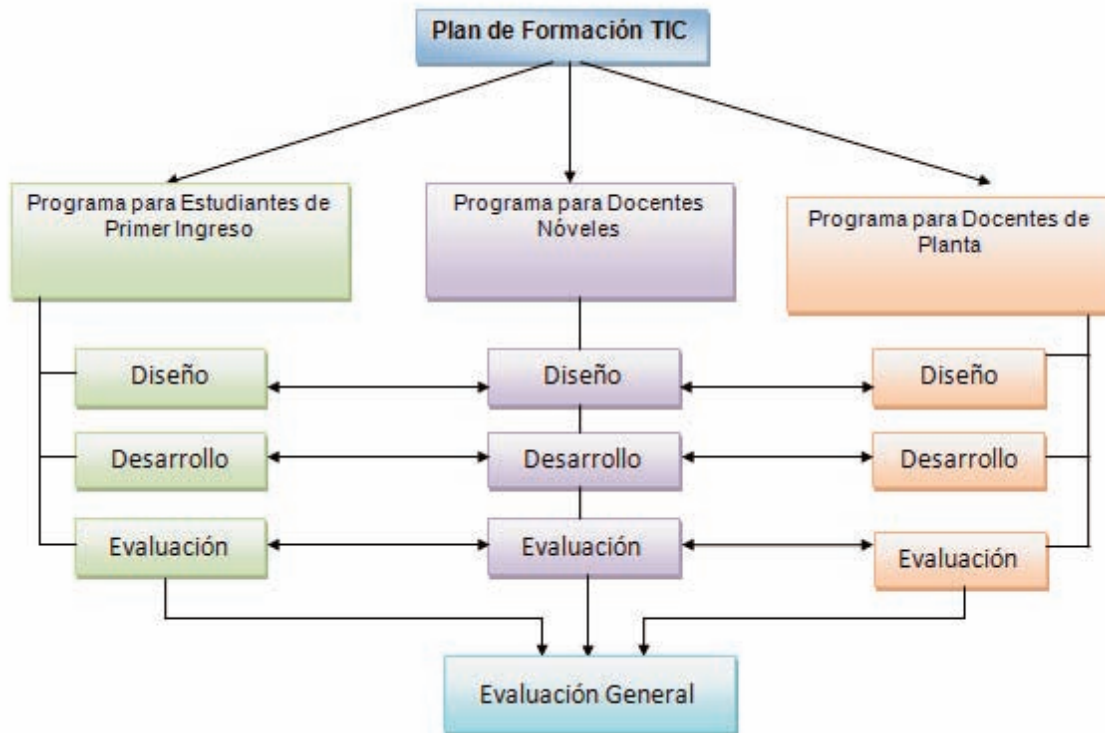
Plan de Formación TIC

Programa para Estudiantes de Primer Ingreso

Programa para Docentes Nóveles

Programa para Docentes de Planta

Diseño

Diseño

Diseño

Desarrollo

Desarrollo

Desarrollo

Evaluación

Evaluación

Evaluación

Evaluación General